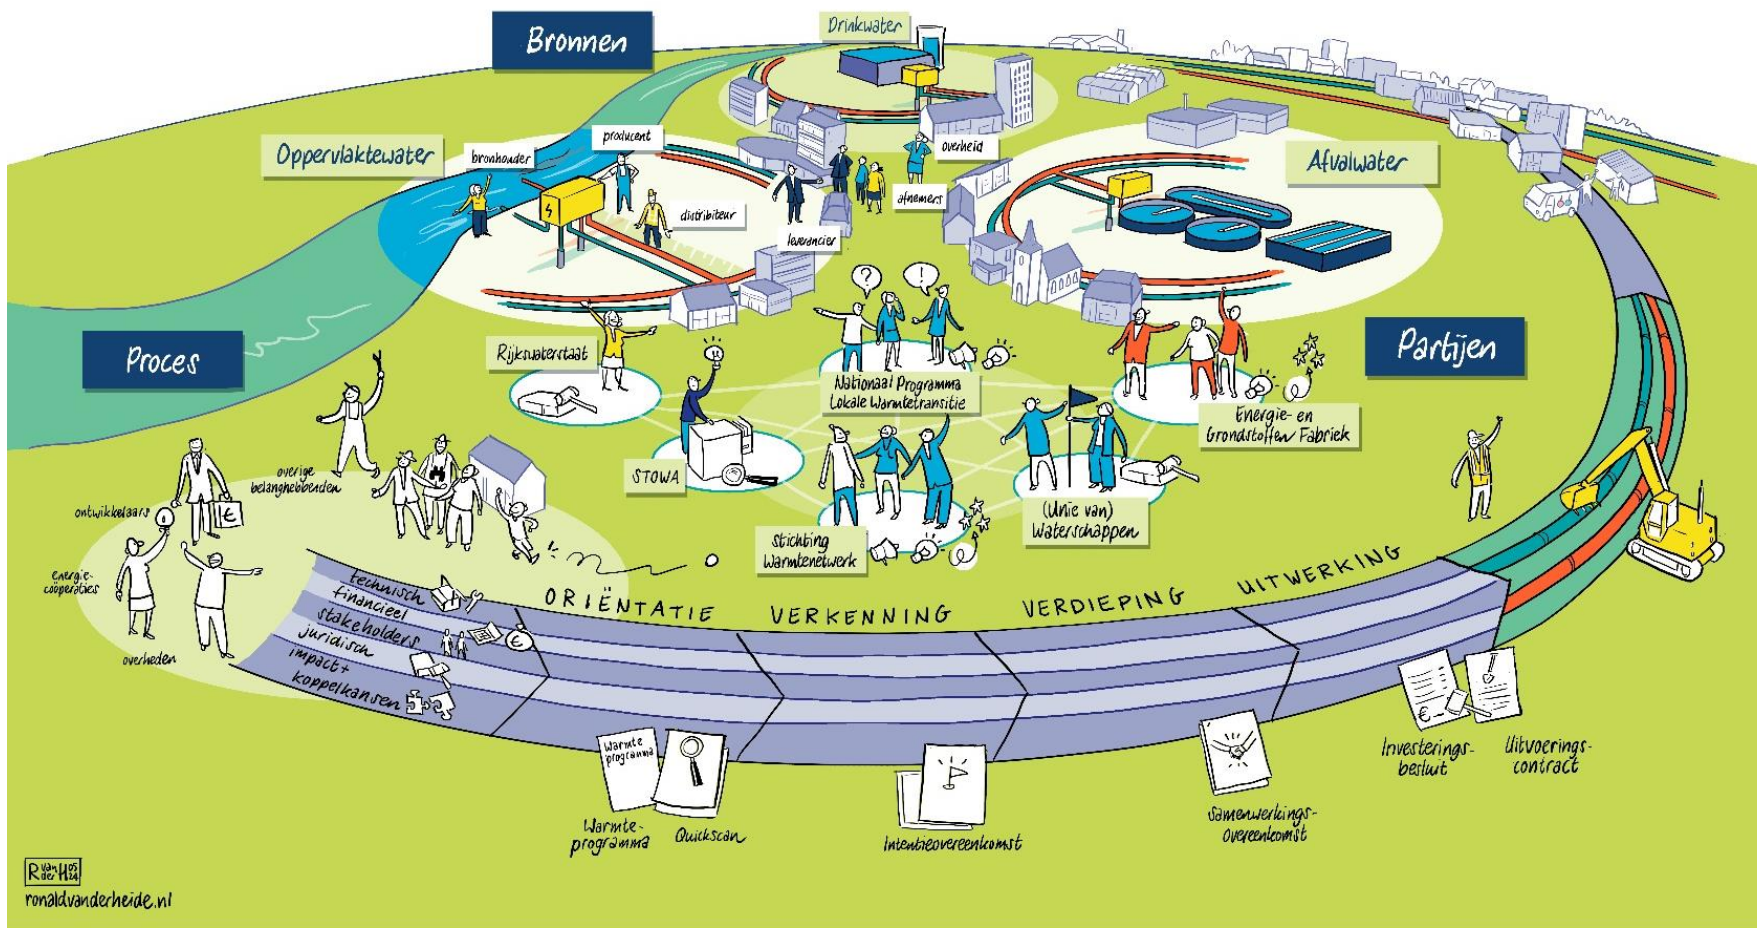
Bronnen

Drinkwater

Oppervlaktewater

bronhouder

producent

distributeur

leverancier

overheid

afnemers

Afvalwater

Proces

Partijen

Rijkswaterstaat

Nationaal Programma Lokale Warmtetransitie

Energie- en Grondstoffen Fabriek

STOWA

(Unie van) Waterschappen

Stichting Warmtenetwerk

overige belanghebbenden

ontwikkelaars

energie-coöperaties

overheden

technisch
financieel
stakeholders
juridisch
impact+ koppelkansen

ORIËNTATIE

VERKENNING

VERDIEPING

UITWERKING

Warmte programma

Warmte-programma

Quickscan

Intentieovereenkomst

Samenwerkings-Overeenkomst

Investerings-besluit

Uitvoerings-contract

R van de H 05 24

ronaldvanderheide.nl